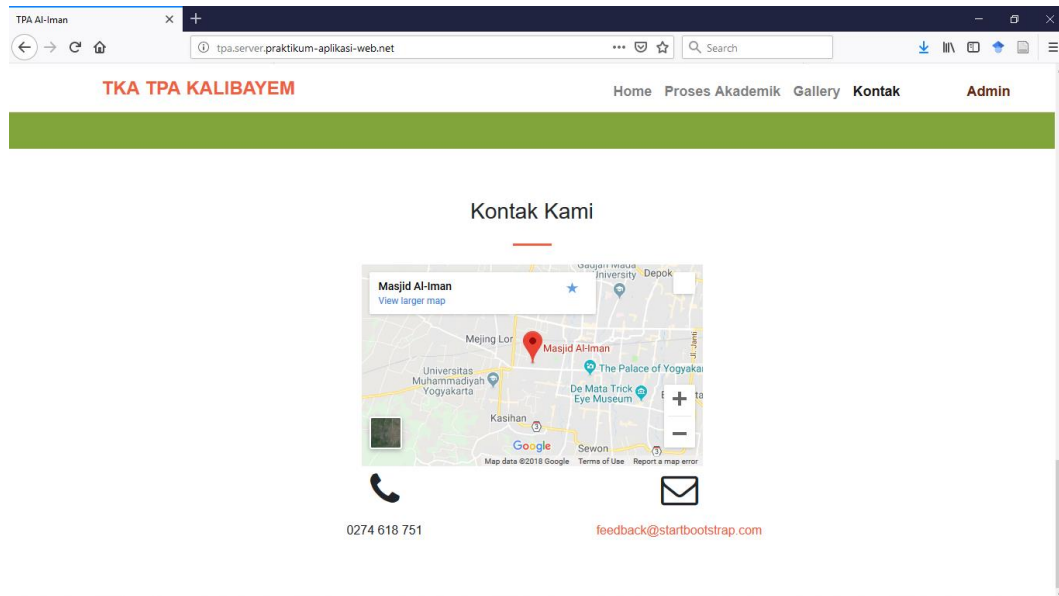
TPA Al-Iman

tpa.server.praktikum-aplikasi-web.net

Search

TKA TPA KALIBAYEM

Home Proses Akademik Gallery Kontak Admin

Kontak Kami

Masjid Al-Iman
View larger map

Gadjah Mada University Depok
Mejing Lor
Masjid Al-Iman
Jl. Janti
The Palace of Yogyakarta
Universitas Muhammadiyah Yogyakarta
De Mata Trick Eye Museum
Kasihan
Google
Sewon
Map data ©2018 Google Terms of Use Report a map error

0274 618 751

feedback@startbootstrap.com